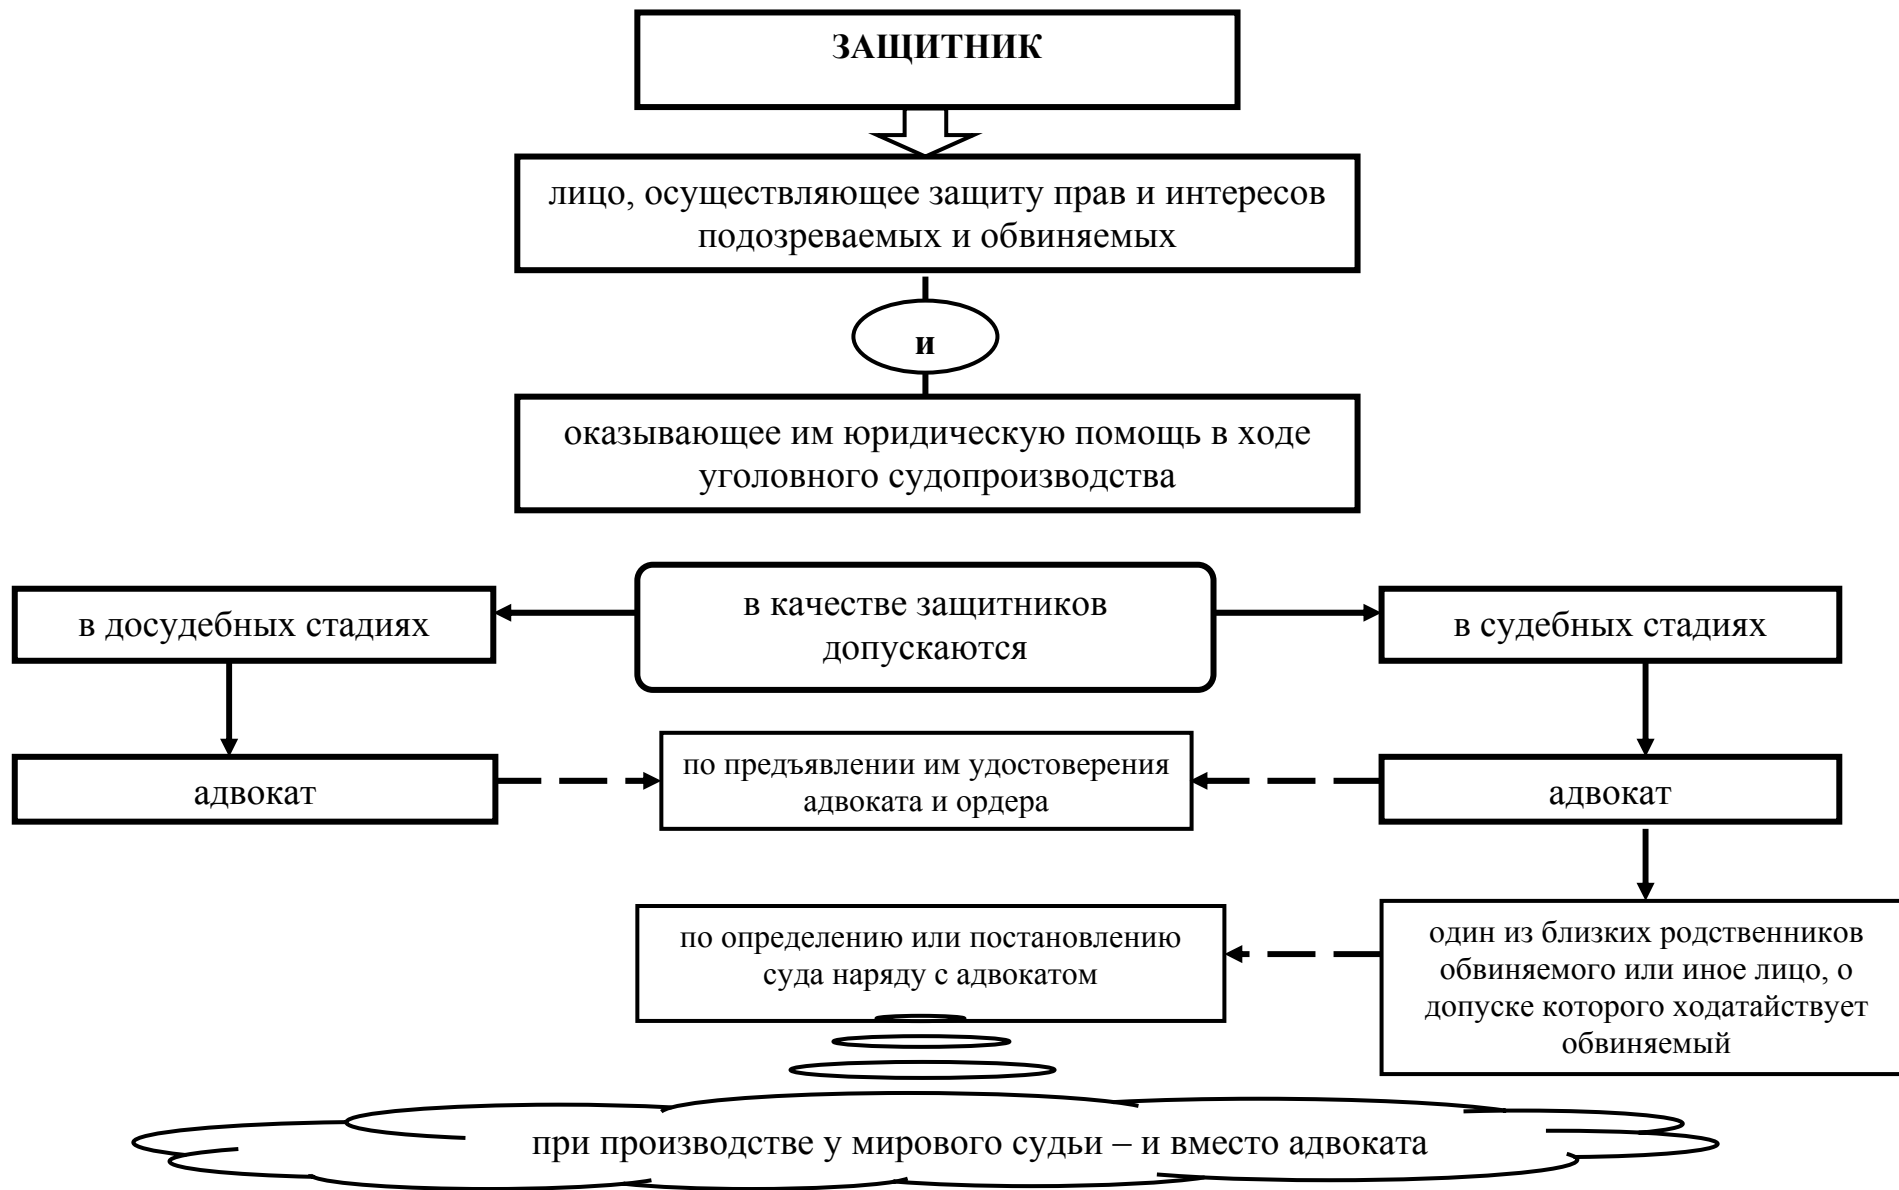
ЗАЩИТНИК

лицо, осуществляющее защиту прав и интересов подозреваемых и обвиняемых

и

оказывающее им юридическую помощь в ходе уголовного судопроизводства

в досудебных стадиях

в качестве защитников допускаются

в судебных стадиях

адвокат

по предъявлении им удостоверения адвоката и ордера

адвокат

по определению или постановлению суда наряду с адвокатом

один из близких родственников обвиняемого или иное лицо, о допуске которого ходатайствует обвиняемый

при производстве у мирового судьи – и вместо адвоката